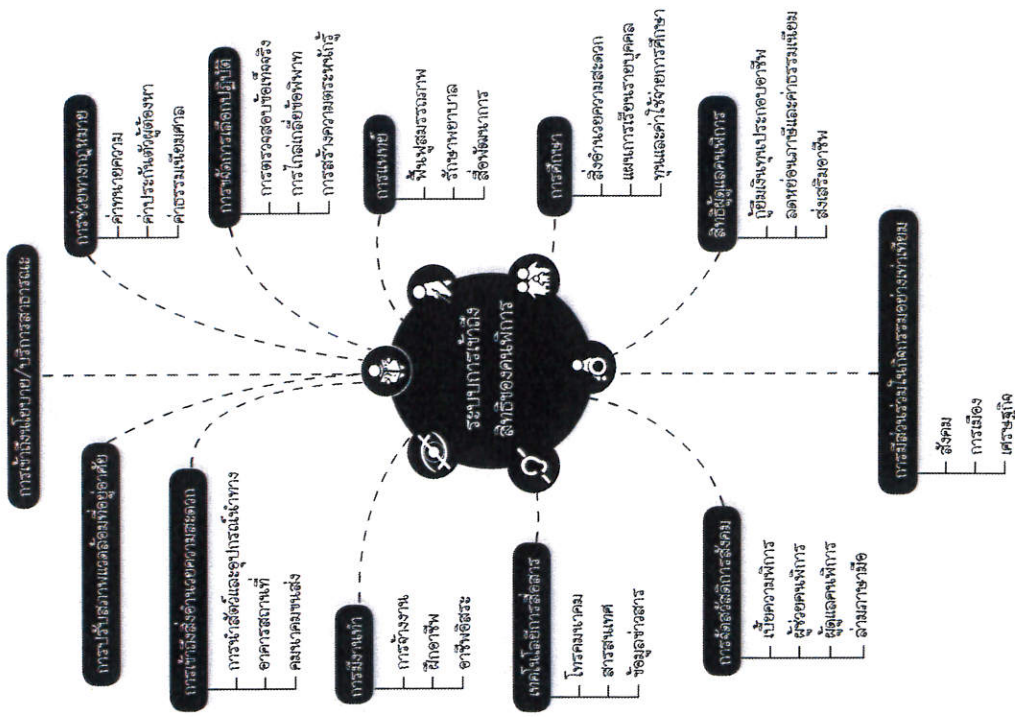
ระบบการเข้าถึงสิทธิของคนพิการ

การเข้าถึงนโยบาย/บริการสาธารณะ

การช่วยทางกฎหมาย
ค่าทนายความ
ค่าประกันตัวผู้ต้องหา
ค่าธรรมเนียมศาล

การจัดการเรื่องปฏิบัติ
การตรวจสอบข้อเท็จจริง
การไกล่เกลี่ยข้อพิพาท
การสร้างความตระหนักรู้

การแพทย์
ฟื้นฟูสมรรถภาพ
รักษาพยาบาล
สื่อพัฒนาการ

การศึกษา
สิ่งอำนวยความสะดวก
แผนการเรียนรายบุคคล
ทุนและค่าใช้จ่ายการศึกษา

สิทธิผู้ดูแลคนพิการ
กู้ยืมเงินทุนประกอบอาชีพ
ลดหย่อนภาษีและค่าธรรมเนียม
ส่งเสริมอาชีพ

การมีส่วนร่วมในสังคมอย่างเท่าเทียม
สังคม
การเมือง
เศรษฐกิจ

การปรับสภาพแวดล้อมที่อยู่อาศัย

การเข้าถึงสิ่งอำนวยความสะดวก
การนำสัตว์และอุปกรณ์นำทาง
อาคารสถานที่
คมนาคมขนส่ง

การมีงานทำ
การจ้างงาน
ฝึกอาชีพ
อาชีพอิสระ

เทคโนโลยีการสื่อสาร
โทรคมนาคม
สารสนเทศ
ข้อมูลข่าวสาร

การจัดสวัสดิการสังคม
เบี้ยความพิการ
ผู้ช่วยคนพิการ
ผู้ดูแลคนพิการ
ล่ามภาษามือ